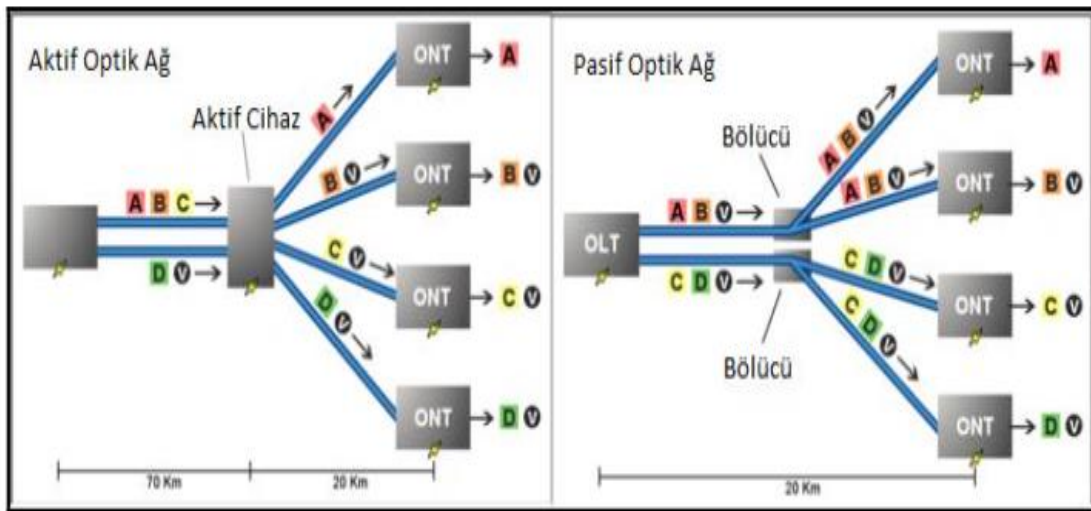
Aktif Optik Ağ

Aktif Cihaz

A B C →

D V →

A →

B V →

C V →

D V →

ONT → A

ONT → B V

ONT → C V

ONT → D V

70 Km

20 Km

Pasif Optik Ağ

Bölücü

Bölücü

OLT

A B V →

C D V →

A B V →

A B V →

C D V →

C D V →

ONT → A

ONT → B V

ONT → C V

ONT → D V

20 Km